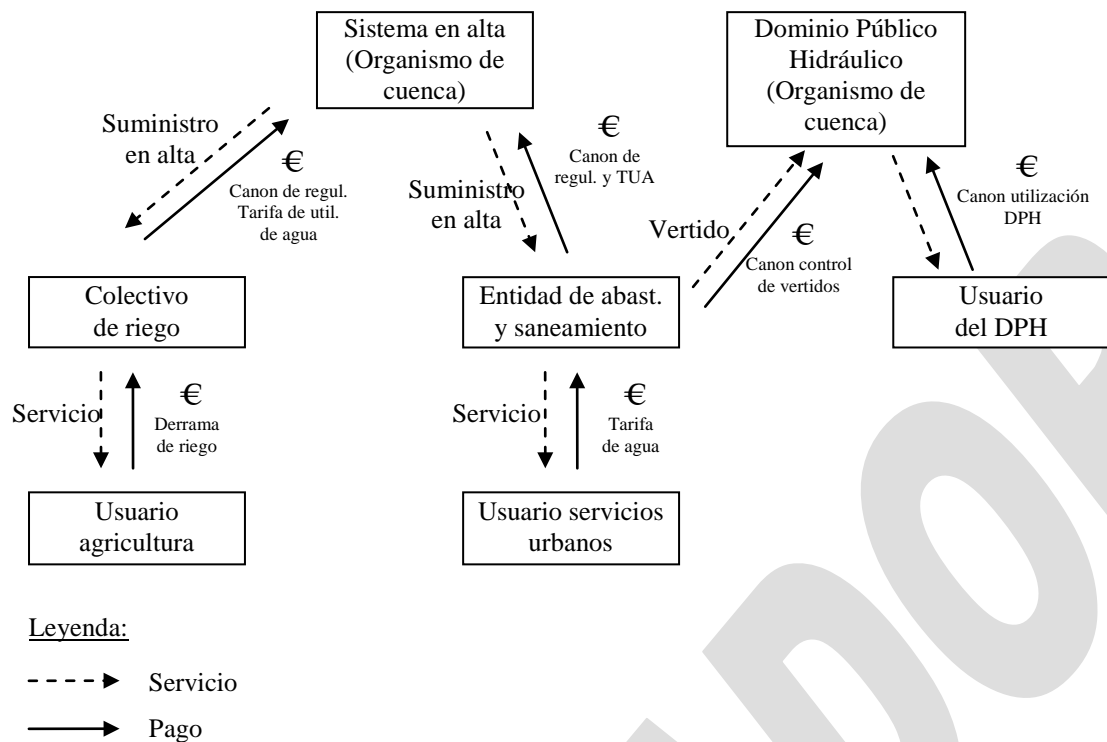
Sistema en alta (Organismo de cuenca)

Dominio Público Hidráulico (Organismo de cuenca)

Suministro en alta

€

Canon de regul. Tarifa de util. de agua

Suministro en alta

€

Canon de regul. y TUA

Vertido

€

Canon control de vertidos

€

Canon utilización DPH

Colectivo de riego

Entidad de abast. y saneamiento

Usuario del DPH

Servicio

€

Derrama de riego

Servicio

€

Tarifa de agua

Usuario agricultura

Usuario servicios urbanos

Leyenda:

Servicio

Pago